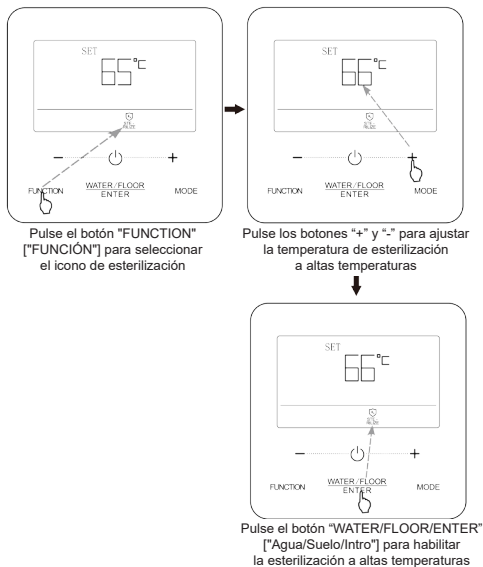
SET
65°C
FUNCTION
WATER/FLOOR
ENTER
MODE

Pulse el botón "FUNCTION" ["FUNCIÓN"] para seleccionar el icono de esterilización

SET
66°C
FUNCTION
WATER/FLOOR
ENTER
MODE

Pulse los botones “+” y “-” para ajustar la temperatura de esterilización a altas temperaturas

SET
66°C
FUNCTION
WATER/FLOOR
ENTER
MODE

Pulse el botón “WATER/FLOOR/ENTER” ["Agua/Suelo/Intro"] para habilitar la esterilización a altas temperaturas